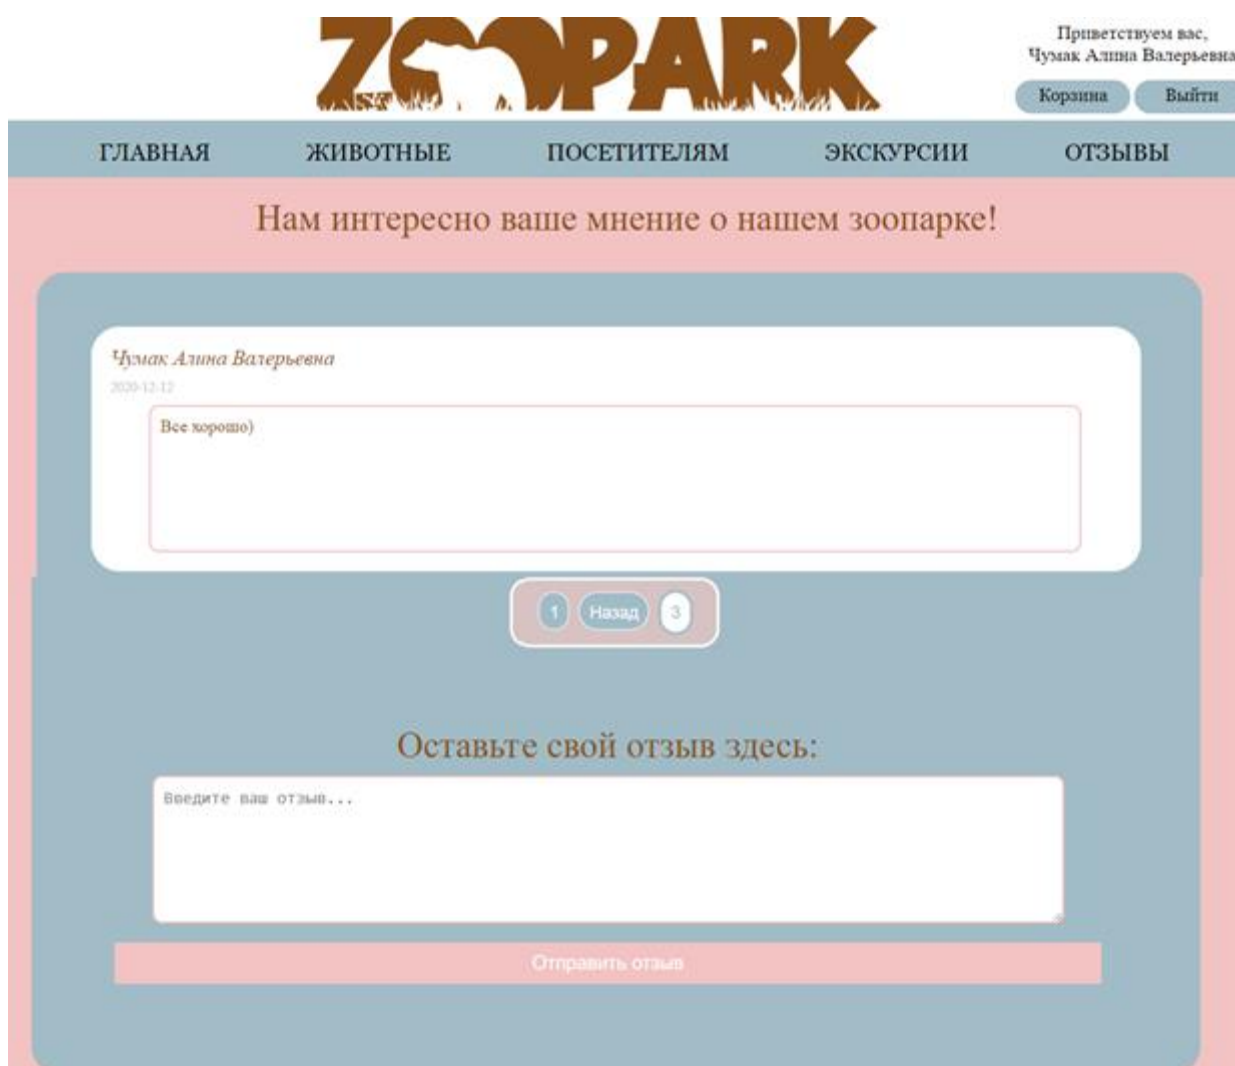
ZOOPARK

Приветствуем вас, Чумак Алина Валерьевна

Корзина Выйти

ГЛАВНАЯ ЖИВОТНЫЕ ПОСЕТИТЕЛЯМ ЭКСКУРСИИ ОТЗЫВЫ

Нам интересно ваше мнение о нашем зоопарке!

Чумак Алина Валерьевна

2020-12-12

Все хорошо)

1 Назад 3

Оставьте свой отзыв здесь:

Введите ваш отзыв...

Отправить отзыв